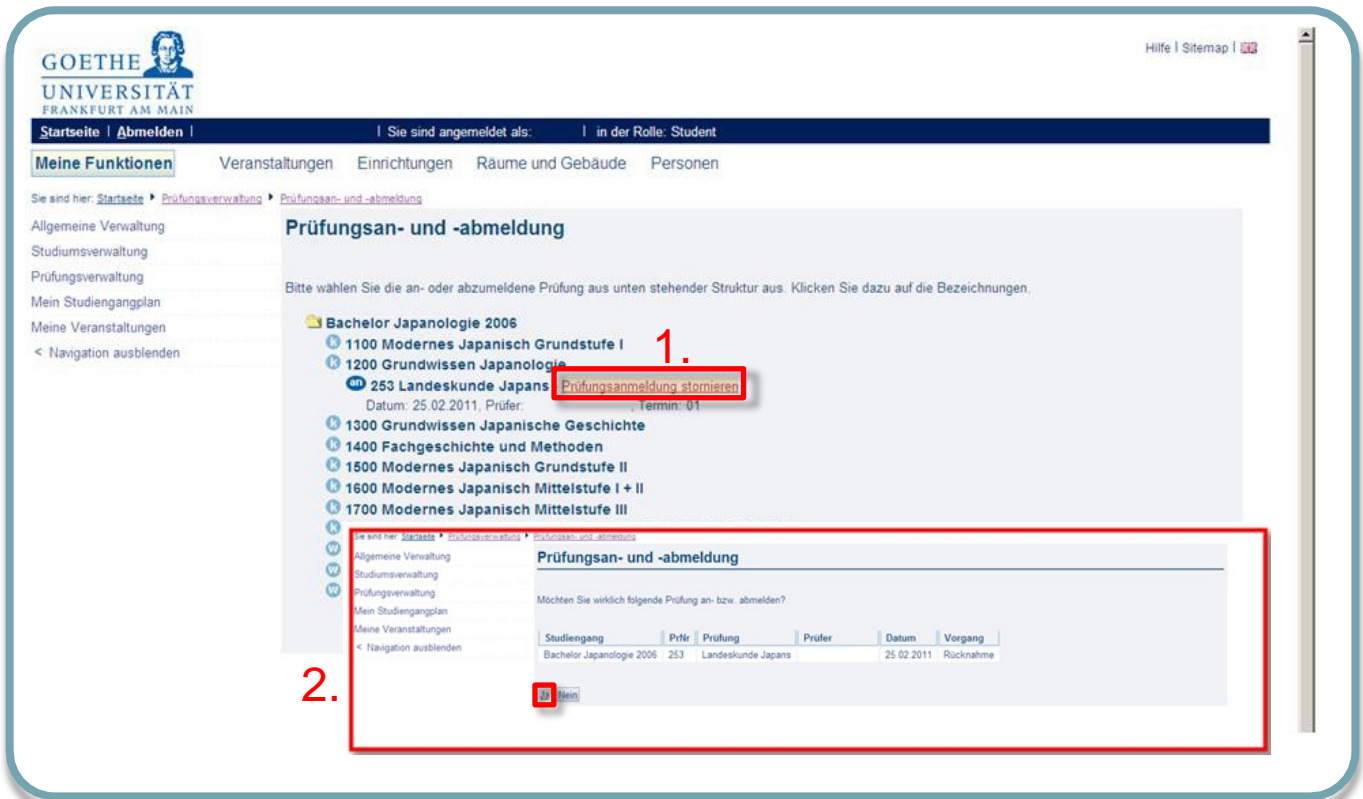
GOETHE UNIVERSITÄT FRANKFURT AM MAIN

Hilfe | Sitemap |

Startseite | Abmelden | | Sie sind angemeldet als: | in der Rolle: Student

Meine Funktionen Veranstaltungen Einrichtungen Räume und Gebäude Personen

Sie sind hier: Startseite ▸ Prüfungsverwaltung ▸ Prüfungsan- und -abmeldung

Allgemeine Verwaltung
Studiumsverwaltung
Prüfungsverwaltung
Mein Studiengangplan
Meine Veranstaltungen
< Navigation ausblenden

Prüfungsan- und -abmeldung

Bitte wählen Sie die an- oder abzumeldene Prüfung aus unten stehender Struktur aus. Klicken Sie dazu auf die Bezeichnungen.

Bachelor Japanologie 2006
k 1100 Modernes Japanisch Grundstufe I
k 1200 Grundwissen Japanologie
an 253 Landeskunde Japans Prüfungsanmeldung stornieren
Datum: 25.02.2011, Prüfer: , Termin: 01
k 1300 Grundwissen Japanische Geschichte
k 1400 Fachgeschichte und Methoden
k 1500 Modernes Japanisch Grundstufe II
k 1600 Modernes Japanisch Mittelstufe I + II
k 1700 Modernes Japanisch Mittelstufe III

1.

Sie sind hier: Startseite ▸ Prüfungsverwaltung ▸ Prüfungsan- und -abmeldung

Allgemeine Verwaltung
Studiumsverwaltung
Prüfungsverwaltung
Mein Studiengangplan
Meine Veranstaltungen
< Navigation ausblenden

Prüfungsan- und -abmeldung

Möchten Sie wirklich folgende Prüfung an- bzw. abmelden?

| Studiengang | PrNr | Prüfung | Prüfer | Datum | Vorgang |
|---|---|---|---|---|---|
| Bachelor Japanologie 2006 | 253 | Landeskunde Japans | | 25.02.2011 | Rücknahme |

2.

Ja Nein